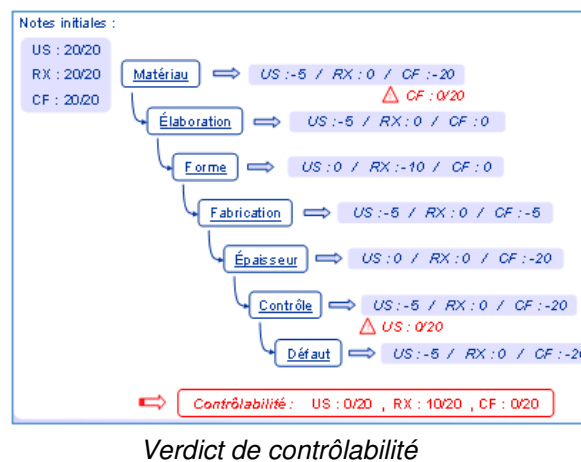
Notes initiales :

US : 20/20
RX : 20/20
CF : 20/20

Matériau → US : -5 / RX : 0 / CF : -20
CF : 0/20

Élaboration → US : -5 / RX : 0 / CF : 0

Forme → US : 0 / RX : -10 / CF : 0

Fabrication → US : -5 / RX : 0 / CF : -5

Épaisseur → US : 0 / RX : 0 / CF : -20

Contrôle → US : -5 / RX : 0 / CF : -20
US : 0/20

Défaut → US : -5 / RX : 0 / CF : -2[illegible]

Contrôlabilité : US : 0/20 , RX : 10/20 , CF : 0/20

Verdict de contrôlabilité